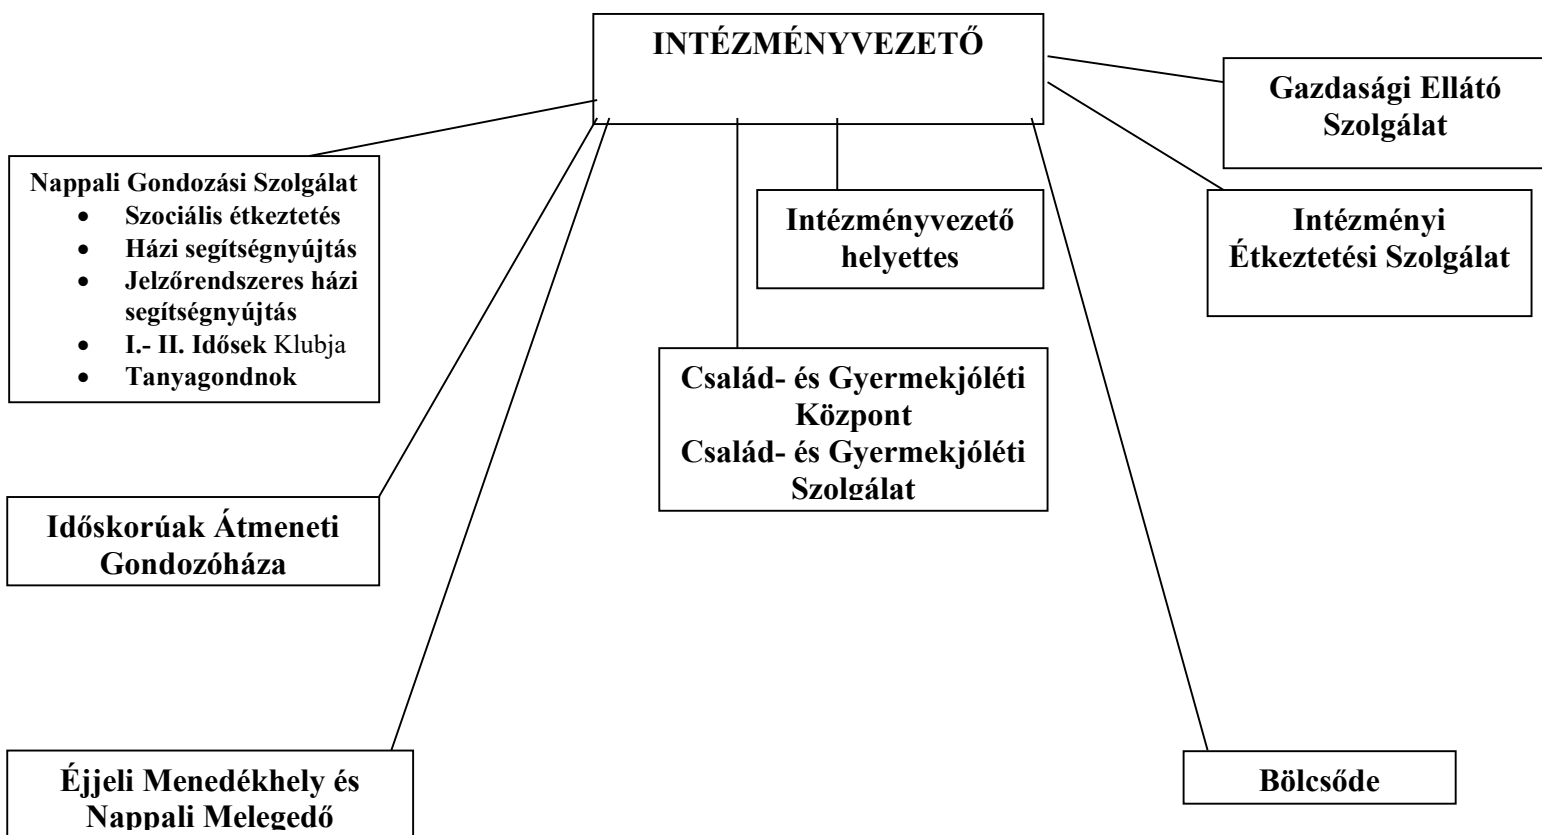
INTÉZMÉNYVEZETŐ

Gazdasági Ellátó Szolgálat

Nappali Gondozási Szolgálat
- Szociális étkeztetés
- Házi segítségnyújtás
- Jelzőrendszeres házi segítségnyújtás
- I.- II. Idősek Klubja
- Tanyagondnok

Intézményvezető helyettes

Intézményi Étkeztetési Szolgálat

Család- és Gyermekjóléti Központ
Család- és Gyermekjóléti Szolgálat

Időskorúak Átmeneti Gondozóháza

Éjjeli Menedékhely és Nappali Melegedő

Bölcsőde